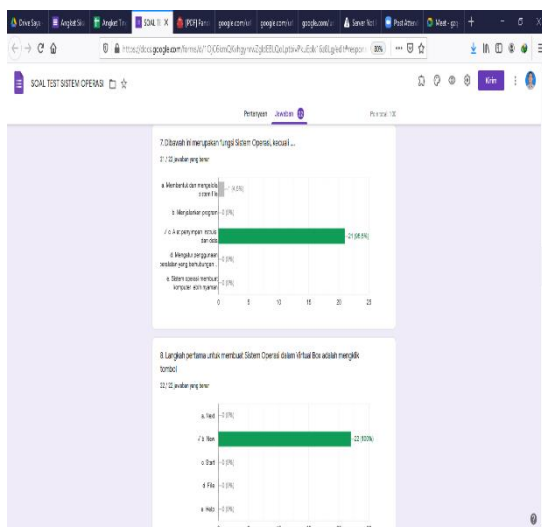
Drive Saya | Angket Sis | Angket Tra | SOAL TE X | (PDF) Fan | google.com/ur | google.com/ur | google.com/ur | Server Not | Post Atten | Meet - gsy | +

https://docs.google.com/forms/d/1QKRxmQXxhgyrmxZgbERUGeLpxbvPxJEdk/SdtLg/edit#respon | 80% | ··· ☆

SOAL TEST SISTEM OPERASI ☆

Kirim

Pertanyaan | Jawaban 22 | Poin total: 100

7.Dibawah ini merupakan fungsi Sistem Operasi, kecuali ...

21 / 22 jawaban yang benar

a. Membentuk dan mengelola sistem File — 1 (4,5%)

b. Menjalankan program — 0 (0%)

✓ c. Alat penyimpan,  rerusa dan data — 21 (95,5%)

d. Mengatur penggunaan perakat yang tersambungan — 0 (0%)

e. Sistem operasi membuat komputer lebih nyaman — 0 (0%)

0 | 5 | 10 | 15 | 20 | 25

8. Langkah pertama untuk membuat Sistem Operasi dalam Virtual Box adalah mengklik tombol

22 / 22 jawaban yang benar

a. Next — 0 (0%)

✓ b. New — 22 (100%)

c. Start — 0 (0%)

d. File — 0 (0%)

e. Help — 0 (0%)